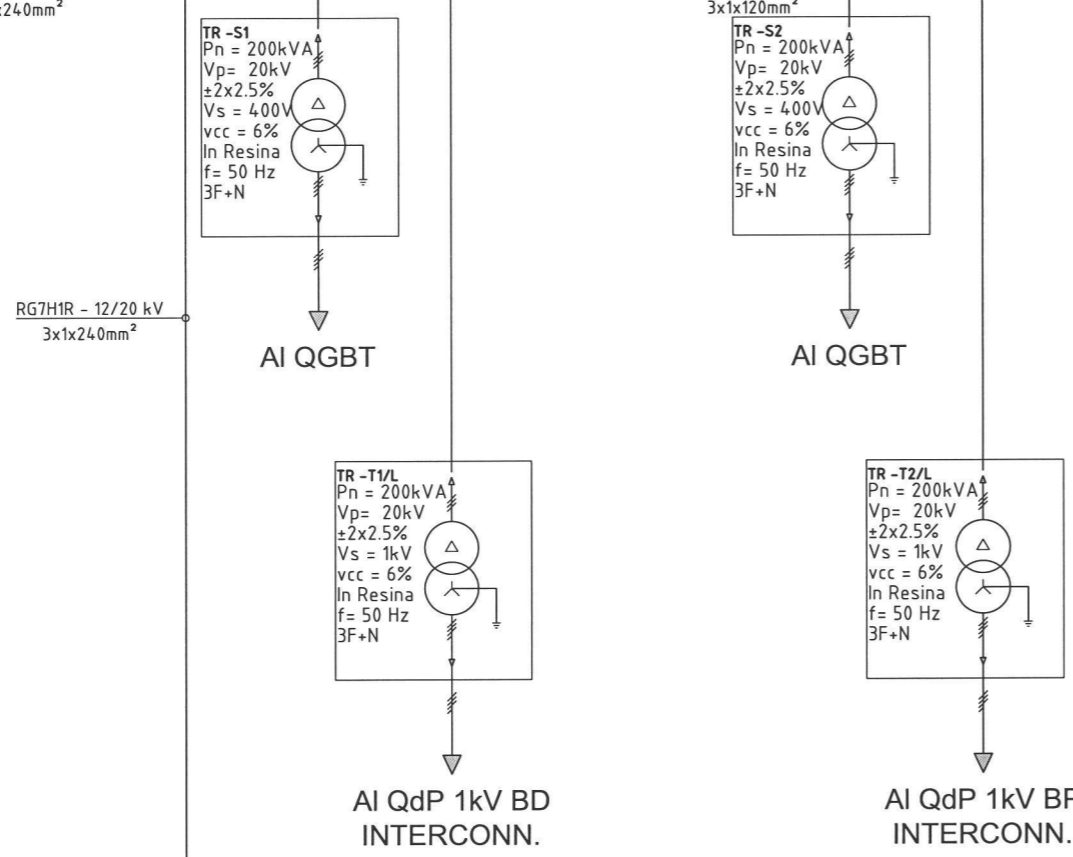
x240mm$^2$

TR -S1
Pn = 200kVA
Vp= 20kV
±2x2.5%
Vs = 400V
vcc = 6%
In Resina
f= 50 Hz
3F+N

Al QGBT

3x1x120mm$^2$

TR -S2
Pn = 200kVA
Vp= 20kV
±2x2.5%
Vs = 400V
vcc = 6%
In Resina
f= 50 Hz
3F+N

Al QGBT

RG7H1R - 12/20 kV
3x1x240mm$^2$

TR -T1/L
Pn = 200kVA
Vp= 20kV
±2x2.5%
Vs = 1kV
vcc = 6%
In Resina
f= 50 Hz
3F+N

Al QdP 1kV BD
INTERCONN.

TR -T2/L
Pn = 200kVA
Vp= 20kV
±2x2.5%
Vs = 1kV
vcc = 6%
In Resina
f= 50 Hz
3F+N

Al QdP 1kV B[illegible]
INTERCONN.